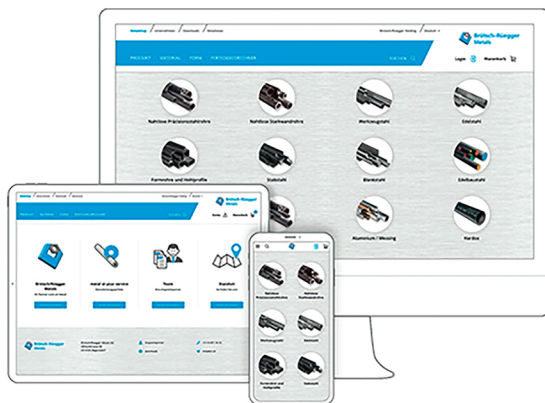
Brütsch-Rüegger Metals

PRODUKT MATERIAL FORM

SUCHEN

Login Warenkorb

Nahtlose Präzisionsstahlrohre

Nahtlose Stahlrohre

Werkzeugstahl

Edelstahl

Formrohre und Hohlprofile

Stabstahl

Blankstahl

Edelbaustahl

Aluminium / Messing

Kunststoff

Brütsch-Rüegger Metals

Brütsch-Rüegger Metals

Metall ist unser Service

Team

Standort

Brütsch-Rüegger Metals

Brütsch-Rüegger Metals

Nahtlose Präzisionsstahlrohre

Nahtlose Stahlrohre

Werkzeugstahl

Edelstahl

Formrohre und Hohlprofile

Stabstahl